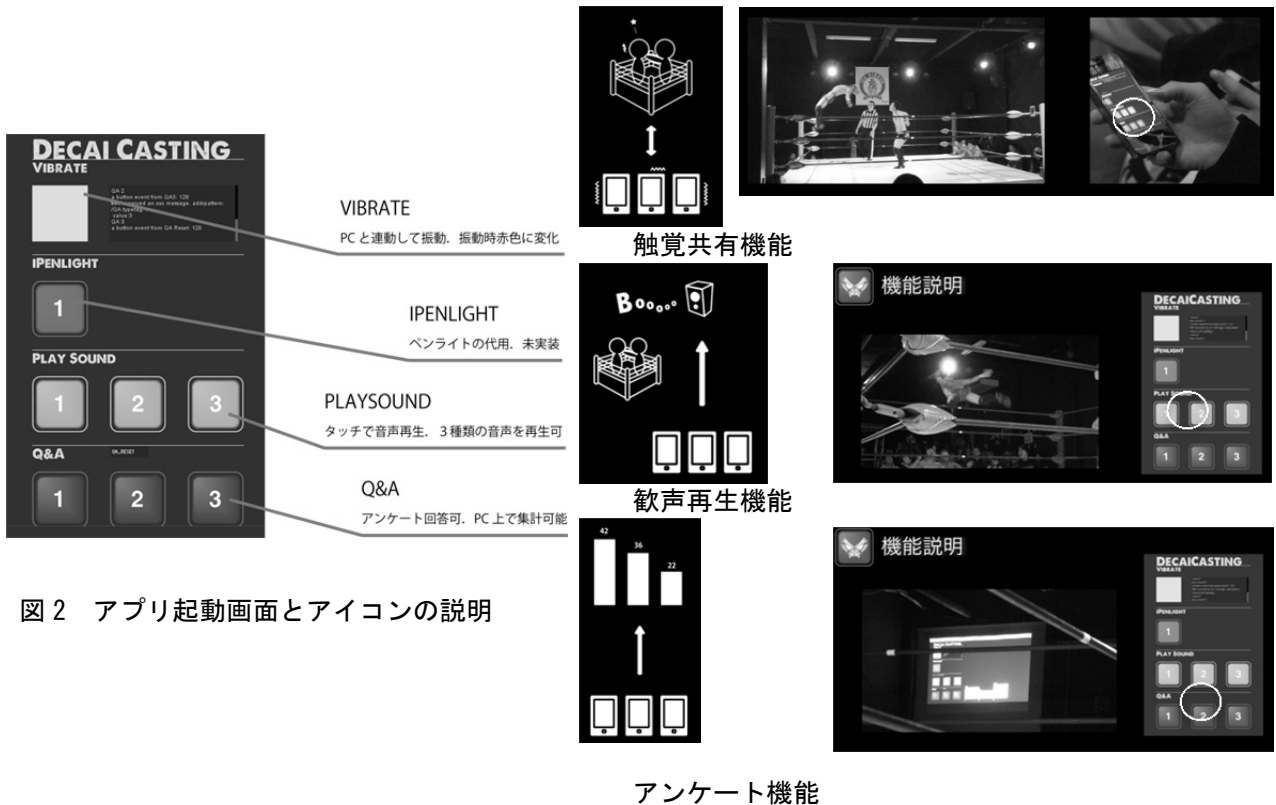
DECAI CASTING
VIBRATE

QA 2
a button event from QA3: 128
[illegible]
value 3
QA 3
a button event from QA Reset: 128

IPENLIGHT
1
PLAY SOUND
1 2 3
Q&A
QA_RESET
1 2 3

VIBRATE
PC と連動して振動．振動時赤色に変化

IPENLIGHT
ペンライトの代用．未実装

PLAYSOUND
タッチで音声再生．３種類の音声を再生可

Q&A
アンケート回答可．PC 上で集計可能

図２ アプリ起動画面とアイコンの説明

触覚共有機能

Booooo

歓声再生機能

42
36
22

アンケート機能

機能説明
DECAICASTING
VIBRATE
IPENLIGHT
1
PLAY SOUND
1 2 3
Q&A
1 2 3

機能説明
DECAICASTING
VIBRATE
IPENLIGHT
1
PLAY SOUND
1 2 3
Q&A
1 2 3